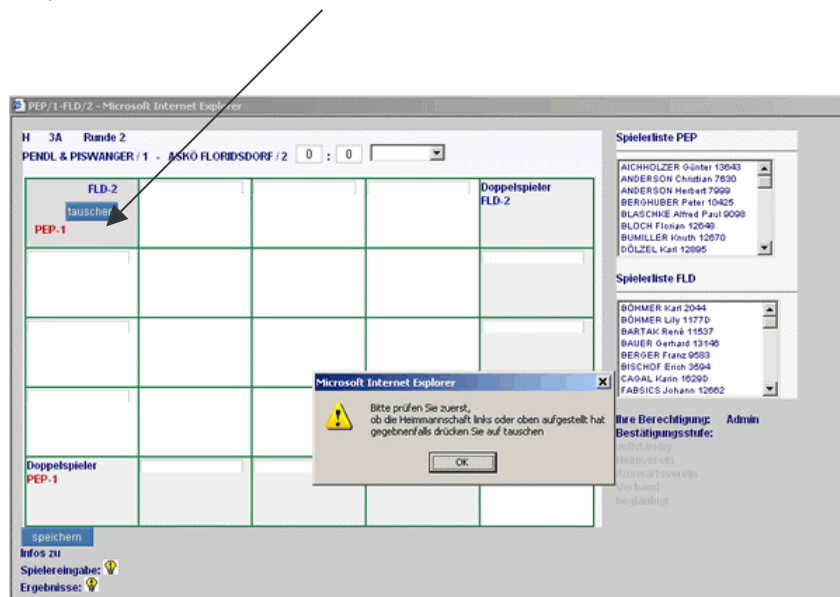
PEP/1-FLD/2 - Microsoft Internet Explorer

H 3A Runde 2

PENDL & PISWANGER / 1 - ASKÖ FLORIDSDORF / 2 0 : 0

FLD-2

tauschen

PEP-1

Doppelspieler FLD-2

Doppelspieler PEP-1

Spielerliste PEP

AICHHOLZER Günter 13643
ANDERSON Christian 7630
ANDERSON Herbert 7999
BERGHUBER Peter 10425
BLASCHKE Alfred Paul 9098
BLOCH Florian 12648
BUMILLER Knuth 12670
DÖLZEL Karl 12895

Spielerliste FLD

BÖHMER Karl 2044
BÖHMER Lily 11770
BARTAK René 11537
BAUER Gerhard 13146
BERGER Franz 9583
BISCHOF Erich 3594
CAGAL Karin 16290
FABSICS Johann 12662

Microsoft Internet Explorer

Bitte prüfen Sie zuerst,
ob die Heimmannschaft links oder oben aufgestellt hat
gegebenenfalls drücken Sie auf tauschen

OK

Ihre Berechtigung: Admin
Bestätigungsstufe:
vollständig
Heimverein
Auswärtsverein
Verband
begläubigt

speichern

Infos zu
Spielereingabe:
Ergebnisse: